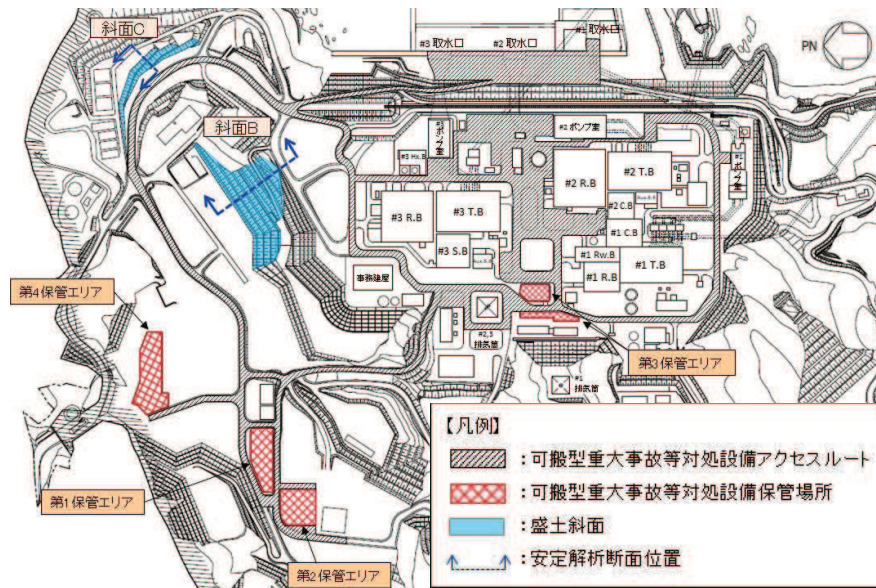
斜面C
#3 取水口
#2 取水口
#1 取水口
PN
斜面B
#3 ポンプ室
#2 ポンプ室
#3 Hx.B
#2 R.B
#2 T.B
#1 ポンプ室
#3 R.B
#3 T.B
#2 C.B
#1 C.B
#3 S.B
#1 Rw.B
#1 R.B
#1 T.B
事務建屋
第4保管エリア
#2,3 排気筒
#1 排気筒
第3保管エリア
【凡例】
：可搬型重大事故等対処設備アクセスルート
：可搬型重大事故等対処設備保管場所
：盛土斜面
：安定解析断面位置
第1保管エリア
第2保管エリア